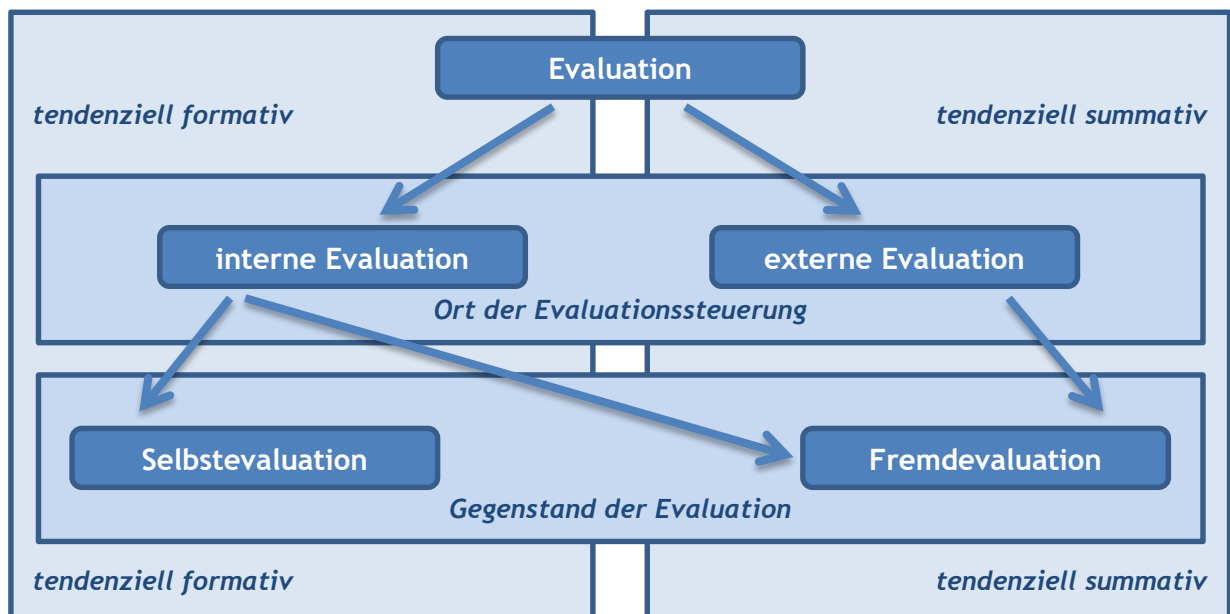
Evaluation

tendenziell formativ

tendenziell summativ

interne Evaluation

externe Evaluation

Ort der Evaluationssteuerung

Selbstevaluation

Fremdevaluation

Gegenstand der Evaluation

tendenziell formativ

tendenziell summativ